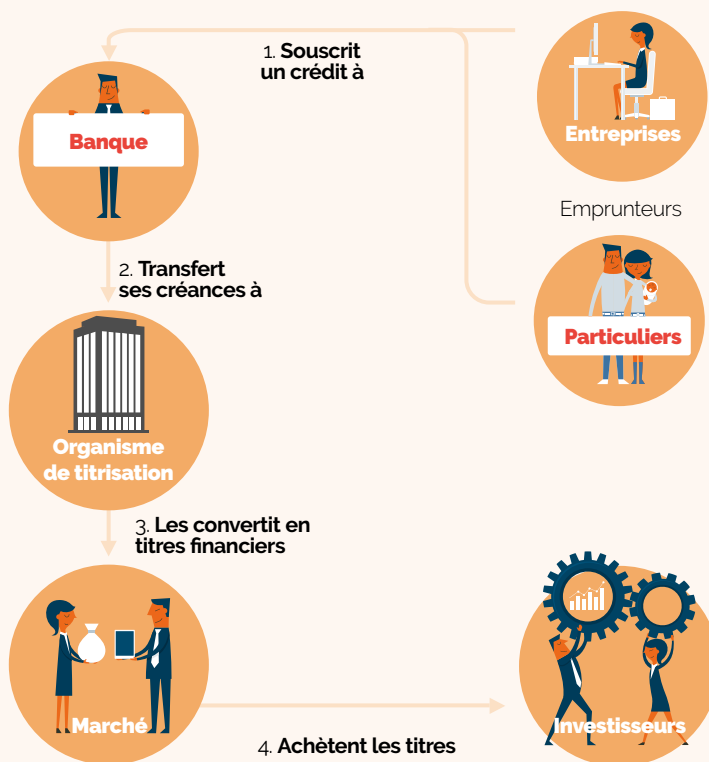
1. Souscrit un crédit à

Entreprises

Banque

Emprunteurs

2. Transfert ses créances à

Particuliers

Organisme de titrisation

3. Les convertit en titres financiers

Marché

Investisseurs

4. Achètent les titres